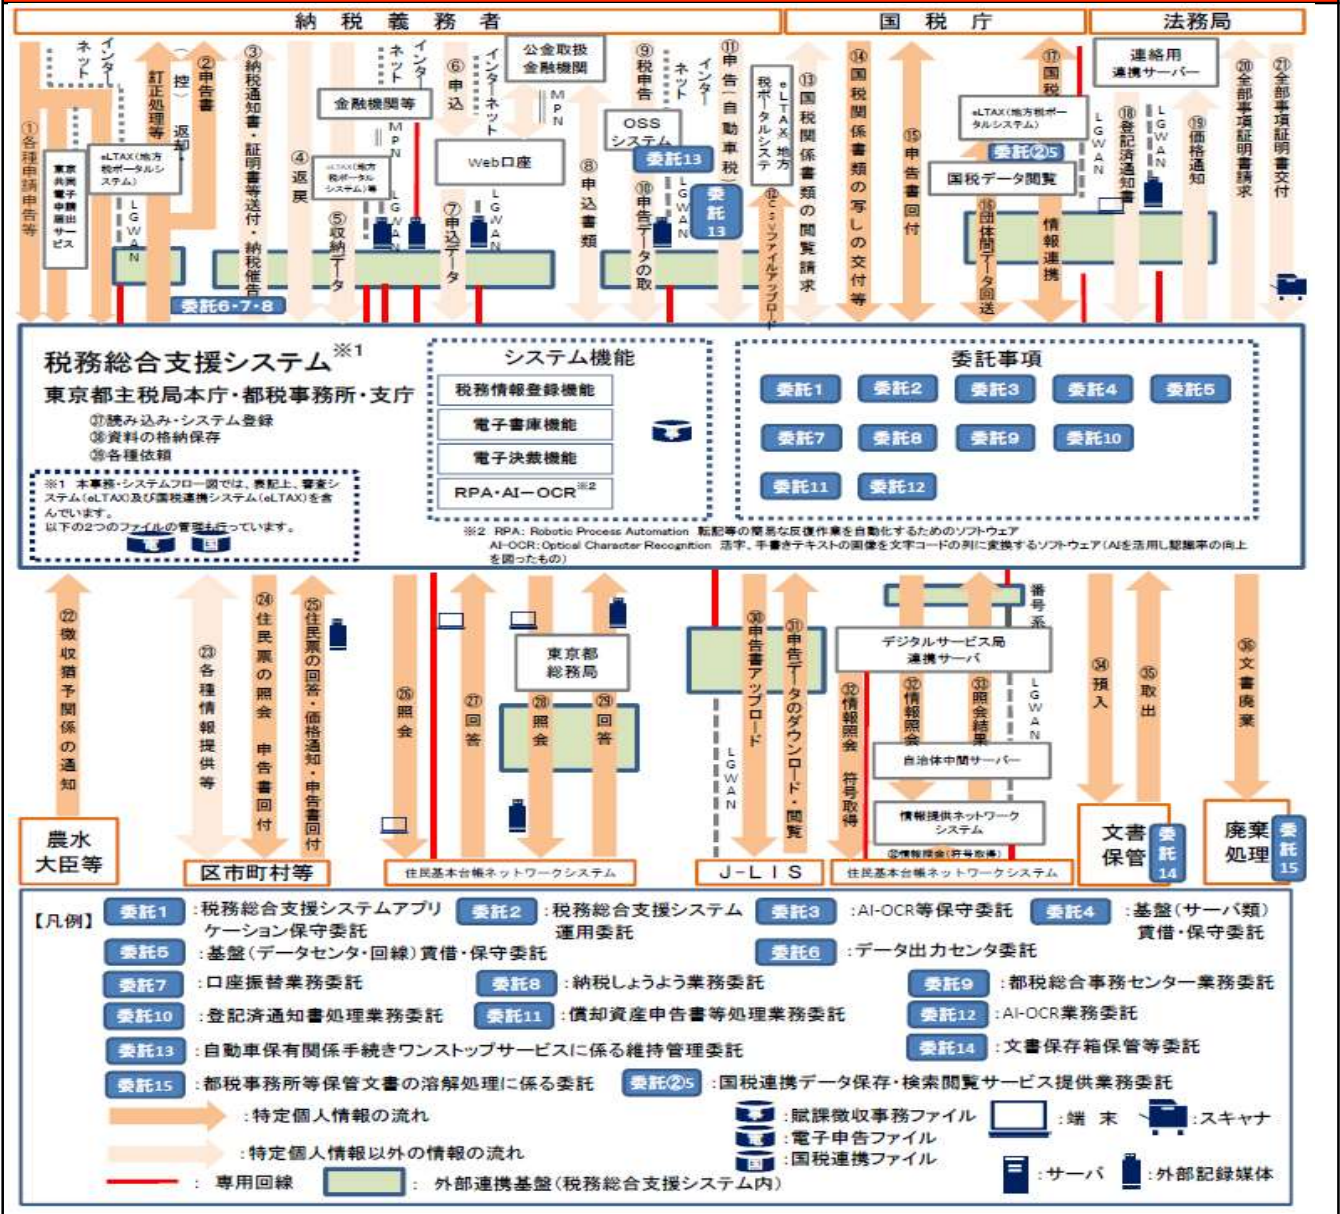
納　税　義　務　者　国　税　庁　法務局

①各種申請申告等
インターネット
訂正処理等
（控）返却
②申告書
東京共同電子申請届出サービス
eLTAX(地方税ポータルシステム)
LGWAN
③納税通知書・証明書等送付・納税催告
④返戻
金融機関等
MPN
eLTAX(地方税ポータルシステム)等
LGWAN
⑤収納データ
インターネット
⑥申込
Web口座
⑦申込データ
LGWAN
公金取扱金融機関
MPN
⑧申込書類
⑨税申告
OSSシステム
委託13
インターネット
⑩申告データの取
LGWAN
⑪申告（自動車税）
委託13
eLTAX(地方税ポータルシステム)
⑫csvファイルアップロード
⑬国税関係書類の閲覧請求
⑭国税関係書類の写しの交付等
⑮申告書回付
eLTAX(地方税ポータルシステム)
委託㉕
国税データ閲覧
⑯団体間データ回送
⑰国税
情報連携
LGWAN
⑱登記済通知書
LGWAN
連絡用連携サーバー
⑲価格通知
⑳全部事項証明書請求
㉑全部事項証明書交付
委託6・7・8

税務総合支援システム※1
東京都主税局本庁・都税事務所・支庁
㊲読み込み・システム登録
㊳資料の格納保存
㊴各種依頼
※1　本事務・システムフロー図では、表記上、審査システム(eLTAX)及び国税連携システム(eLTAX)を含んでいます。
以下の2つのファイルの管理も行っています。
電　国
システム機能
税務情報登録機能
電子書庫機能
電子決裁機能
RPA・AI－OCR※2
委託事項
委託1　委託2　委託3　委託4　委託5
委託7　委託8　委託9　委託10
委託11　委託12
※2　RPA: Robotic Process Automation　転記等の簡易な反復作業を自動化するためのソフトウェア
AI-OCR: Optical Character Recognition　活字、手書きテキストの画像を文字コードの列に変換するソフトウェア（AIを活用し認識率の向上を図ったもの）

㉒徴収猶予関係の通知
農水大臣等
㉓各種情報提供等
㉔住民票の照会　申告書回付
㉕住民票の回答・価格通知・申告書回付
区市町村等
㉖照会
㉗回答
東京都総務局
㉘照会
㉙回答
住民基本台帳ネットワークシステム
㉚申告書アップロード
LGWAN
㉛申告データのダウンロード・閲覧
J－LIS
デジタルサービス局連携サーバ
番号系
㉜情報照会　符号取得
㉜情報照会
㉝照会結果
LGWAN
自治体中間サーバー
情報提供ネットワークシステム
㉜情報照会（符号取得）
住民基本台帳ネットワークシステム
㉞預入
㉟取出
文書保管
委託14
㊱文書廃棄
廃棄処理
委託15

【凡例】
委託1　:税務総合支援システムアプリケーション保守委託
委託2　:税務総合支援システム運用委託
委託3　:AI-OCR等保守委託
委託4　:基盤（サーバ類）賃借・保守委託
委託5　:基盤（データセンタ・回線）賃借・保守委託
委託6　:データ出力センタ委託
委託7　:口座振替業務委託
委託8　:納税しょうよう業務委託
委託9　:都税総合事務センター業務委託
委託10　:登記済通知書処理業務委託
委託11　:償却資産申告書等処理業務委託
委託12　:AI-OCR業務委託
委託13　:自動車保有関係手続きワンストップサービスに係る維持管理委託
委託14　:文書保存箱保管等委託
委託15　:都税事務所等保管文書の溶解処理に係る委託
委託㉕　:国税連携データ保存・検索閲覧サービス提供業務委託
:特定個人情報の流れ
:特定個人情報以外の情報の流れ
：専用回線
：外部連携基盤（税務総合支援システム内）
:賦課徴収事務ファイル
:電子申告ファイル
:国税連携ファイル
:端　末
:スキャナ
:サーバ
:外部記録媒体